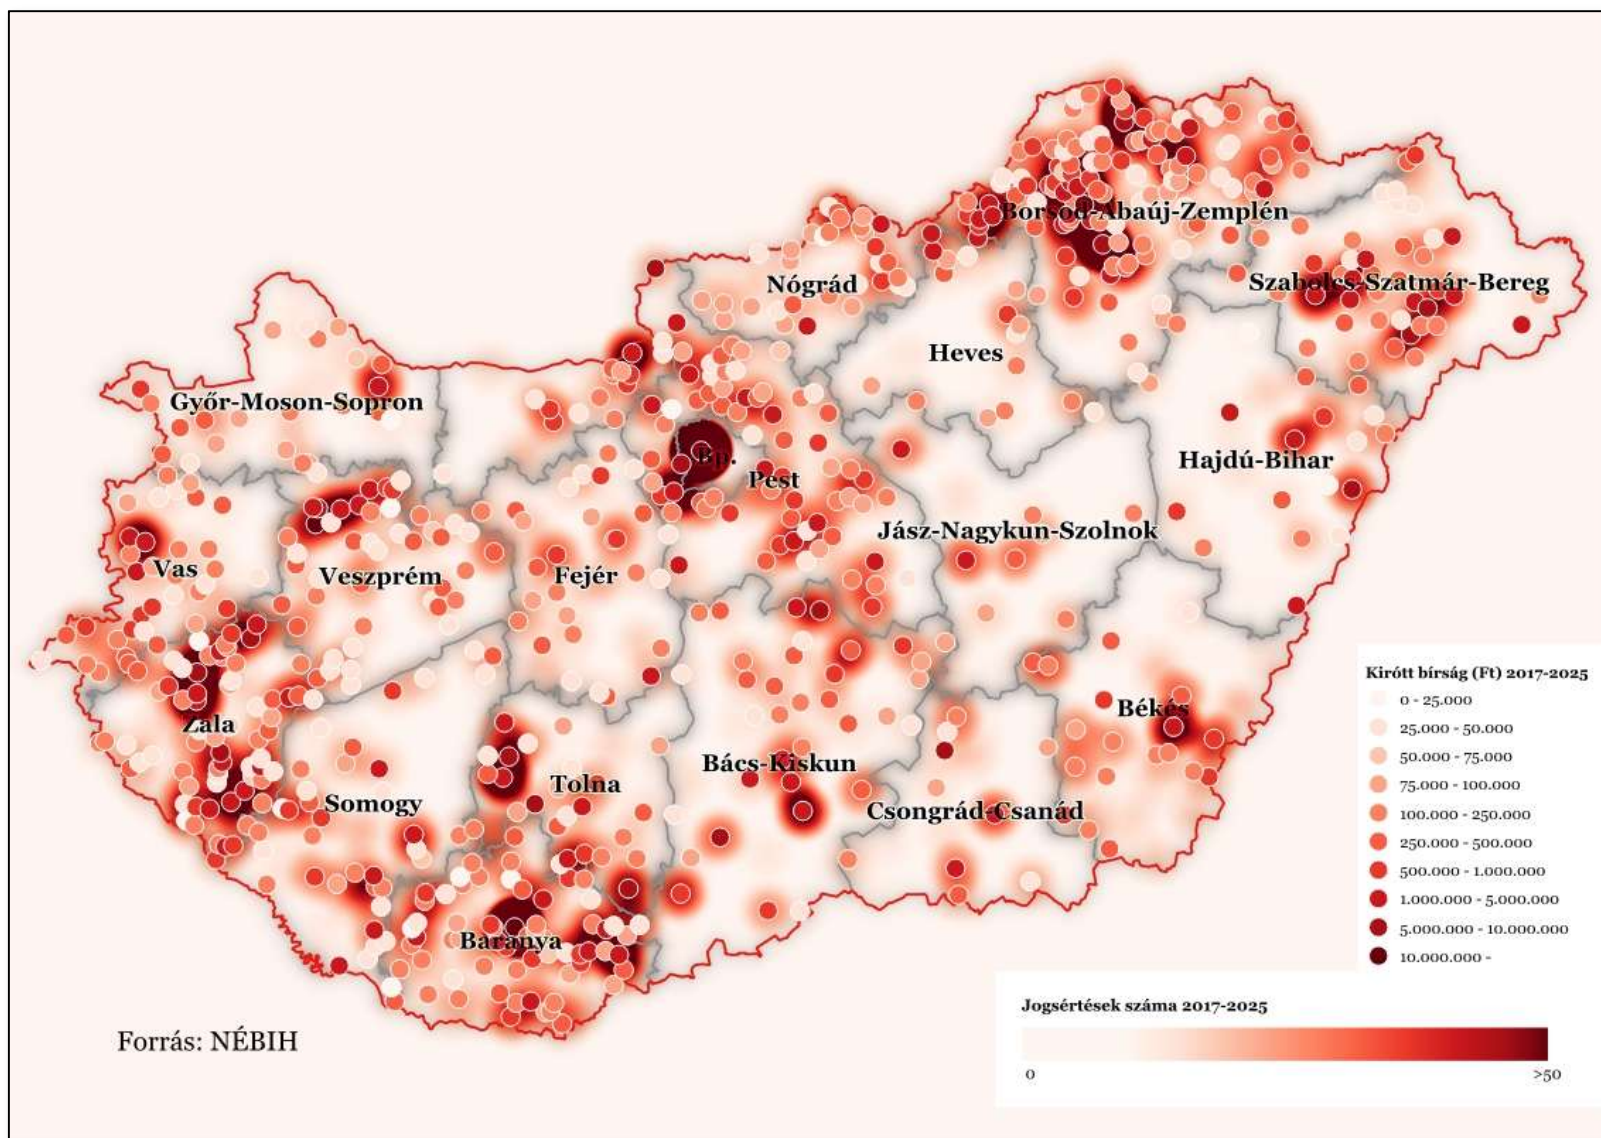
Borsod-Abaúj-Zemplén

Szabolcs-Szatmár-Bereg

Nógrád

Heves

Győr-Moson-Sopron

Bp.

Pest

Hajdú-Bihar

Jász-Nagykun-Szolnok

Vas

Veszprém

Fejér

Zala

Békés

Bács-Kiskun

Tolna

Somogy

Csongrád-Csanád

Baranya

Kirótt bírság (Ft) 2017-2025
0 - 25.000
25.000 - 50.000
50.000 - 75.000
75.000 - 100.000
100.000 - 250.000
250.000 - 500.000
500.000 - 1.000.000
1.000.000 - 5.000.000
5.000.000 - 10.000.000
10.000.000 -

Jogsértések száma 2017-2025
0
>50

Forrás: NÉBIH